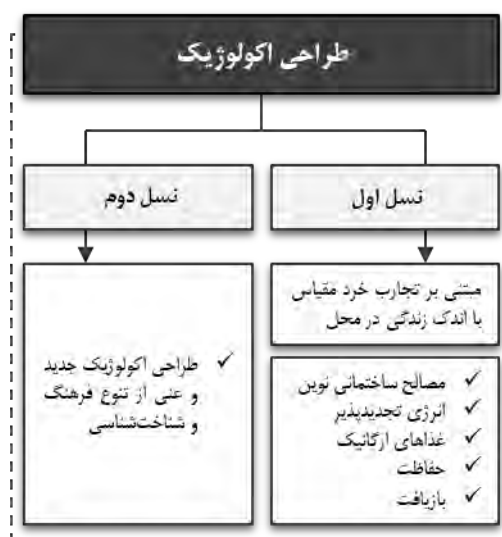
طراحی اکولوژیک

نسل اول

نسل دوم

مبتنی بر تجارب خرد مقیاس با اندک زندگی در محل

✓ مصالح ساختمانی نوین
✓ انرژی تجدیدپذیر
✓ غذاهای ارگانیک
✓ حفاظت
✓ بازیافت

✓ طراحی اکولوژیک جدید و غنی از تنوع فرهنگ و شناخت‌شناسی